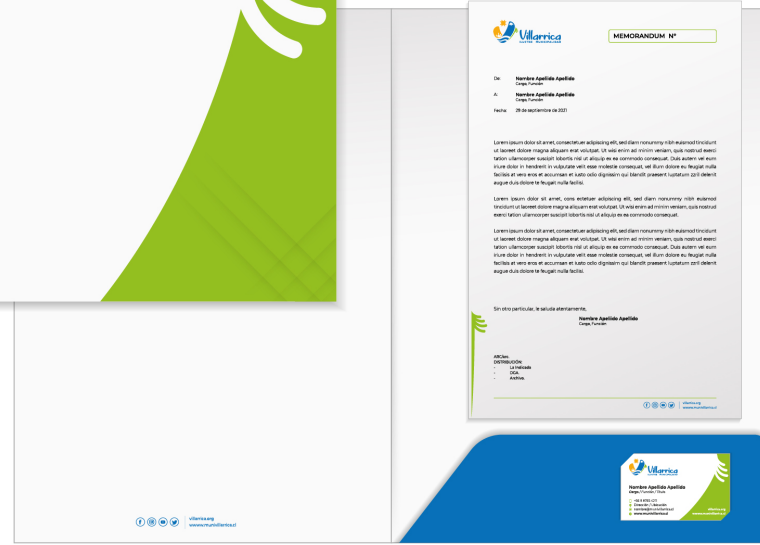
Villarrica
MEMORANDUM N°

De: Nombre Apellido Apellido
Cargo, Función

A: Nombre Apellido Apellido
Cargo, Función

Fecha: 28 de septiembre de 2021

Lorem ipsum dolor sit amet, consectetuer adipiscing elit, sed diam nonummy nibh euismod tincidunt ut laoreet dolore magna aliquam erat volutpat. Ut wisi enim ad minim veniam, quis nostrud exerci tation ullamcorper suscipit lobortis nisl ut aliquip ex ea commodo consequat. Duis autem vel eum iriure dolor in hendrerit in vulputate velit esse molestie consequat, vel illum dolore eu feugiat nulla facilisis at vero eros et accumsan et iusto odio dignissim qui blandit praesent luptatum zzril delenit augue duis dolore te feugait nulla facilisi.

Lorem ipsum dolor sit amet, cons ectetuer adipiscing elit, sed diam nonummy nibh euismod tincidunt ut laoreet dolore magna aliquam erat volutpat. Ut wisi enim ad minim veniam, quis nostrud exerci tation ullamcorper suscipit lobortis nisl ut aliquip ex ea commodo consequat.

Lorem ipsum dolor sit amet, consectetuer adipiscing elit, sed diam nonummy nibh euismod tincidunt ut laoreet dolore magna aliquam erat volutpat. Ut wisi enim ad minim veniam, quis nostrud exerci tation ullamcorper suscipit lobortis nisl ut aliquip ex ea commodo consequat. Duis autem vel eum iriure dolor in hendrerit in vulputate velit esse molestie consequat, vel illum dolore eu feugiat nulla facilisis at vero eros et accumsan et iusto odio dignissim qui blandit praesent luptatum zzril delenit augue duis dolore te feugait nulla facilisi.

Sin otro particular, le saluda atentamente,

Nombre Apellido Apellido
Cargo, Función

ABC/abc.
DISTRIBUCIÓN:
- La indicada
- OCA
- Archivo

villarrica.org
www.munivillarrica.cl

Villarrica.org
www.munivillarrica.cl

Villarrica
Nombre Apellido Apellido
Cargo / Función / Título
+56 9 8765 4321
Dirección / Ubicación
nombre@munivillarrica.cl
www.munivillarrica.cl
villarrica.org
www.munivillarrica.cl